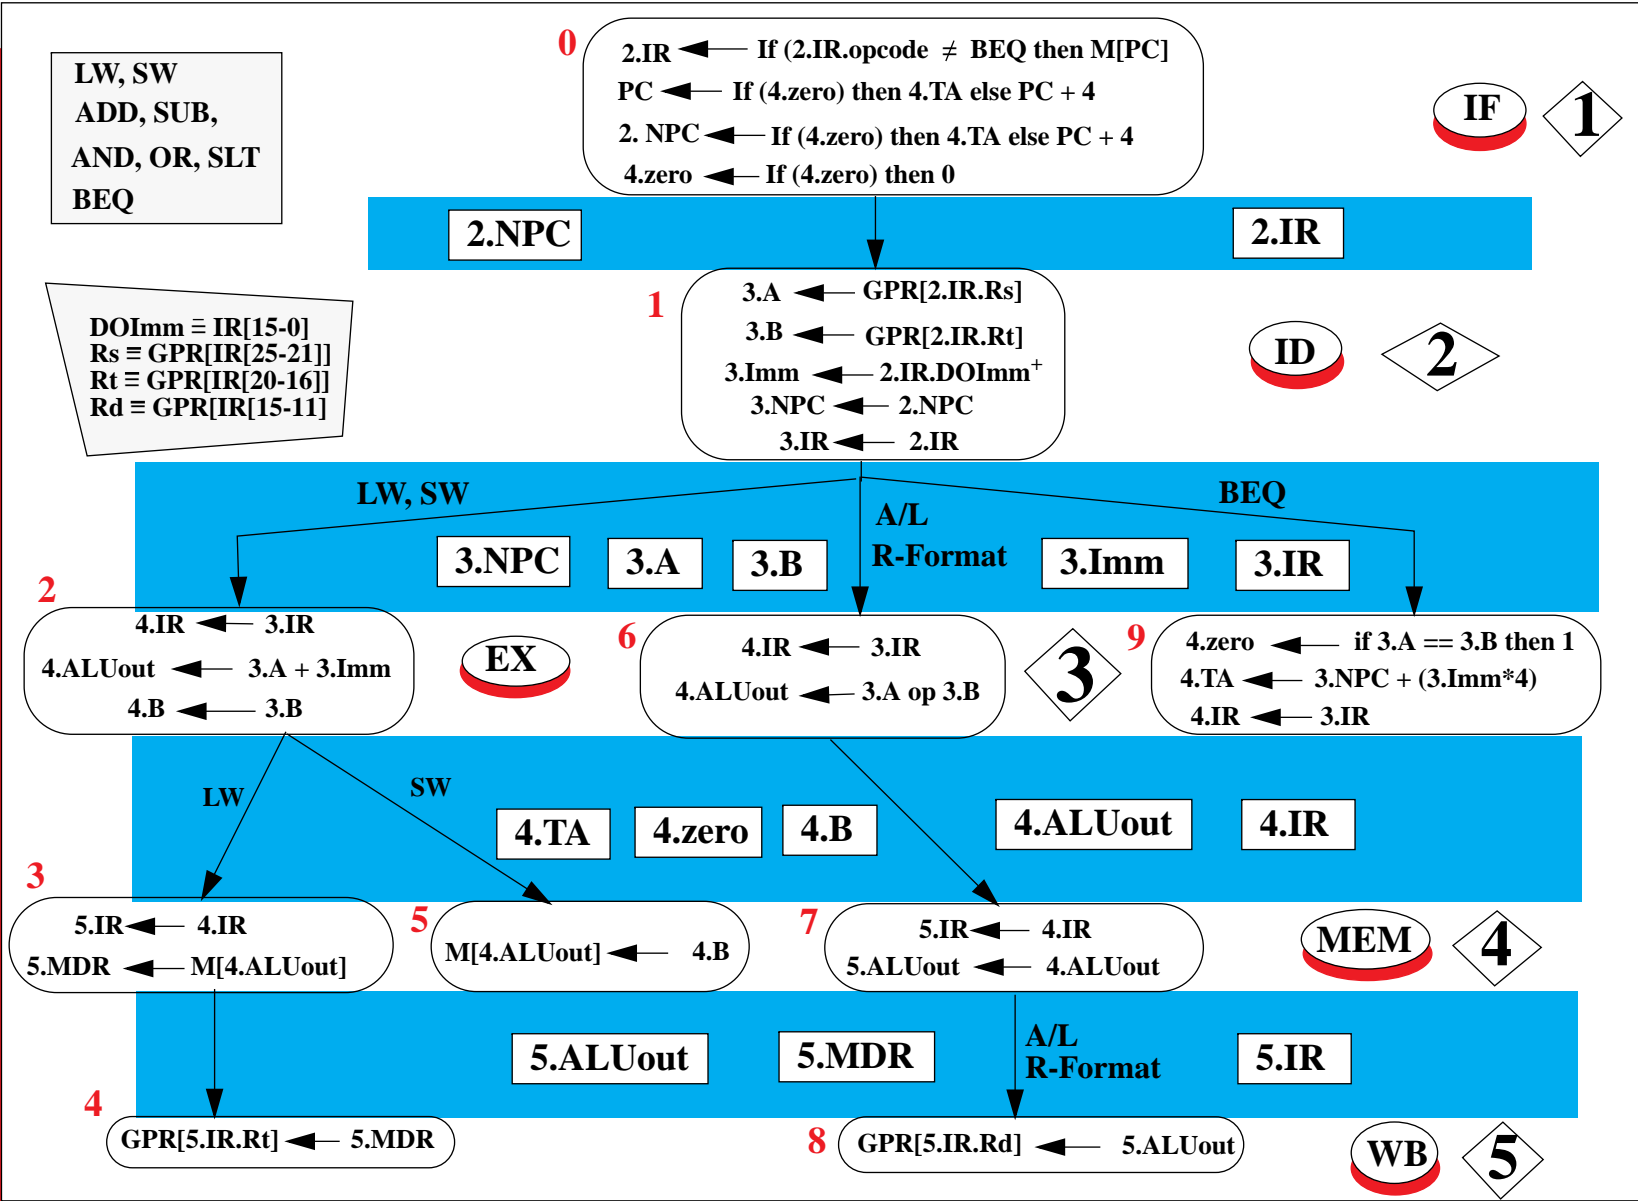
LW, SW
ADD, SUB,
AND, OR, SLT
BEQ

0
2.IR ← If (2.IR.opcode $\neq$ BEQ then M[PC]
PC ← If (4.zero) then 4.TA else PC + 4
2. NPC ← If (4.zero) then 4.TA else PC + 4
4.zero ← If (4.zero) then 0

IF
1

2.NPC
2.IR

DOImm ≡ IR[15-0]
Rs ≡ GPR[IR[25-21]]
Rt ≡ GPR[IR[20-16]]
Rd ≡ GPR[IR[15-11]]

1
3.A ← GPR[2.IR.Rs]
3.B ← GPR[2.IR.Rt]
3.Imm ← 2.IR.DOImm$^+$
3.NPC ← 2.NPC
3.IR ← 2.IR

ID
2

LW, SW
A/L
R-Format
BEQ
3.NPC
3.A
3.B
3.Imm
3.IR

2
4.IR ← 3.IR
4.ALUout ← 3.A + 3.Imm
4.B ← 3.B

EX

6
4.IR ← 3.IR
4.ALUout ← 3.A op 3.B

3

9
4.zero ← if 3.A == 3.B then 1
4.TA ← 3.NPC + (3.Imm*4)
4.IR ← 3.IR

LW
SW
4.TA
4.zero
4.B
4.ALUout
4.IR

3
5.IR ← 4.IR
5.MDR ← M[4.ALUout]

5
M[4.ALUout] ← 4.B

7
5.IR ← 4.IR
5.ALUout ← 4.ALUout

MEM
4

5.ALUout
5.MDR
A/L
R-Format
5.IR

4
GPR[5.IR.Rt] ← 5.MDR

8
GPR[5.IR.Rd] ← 5.ALUout

WB
5